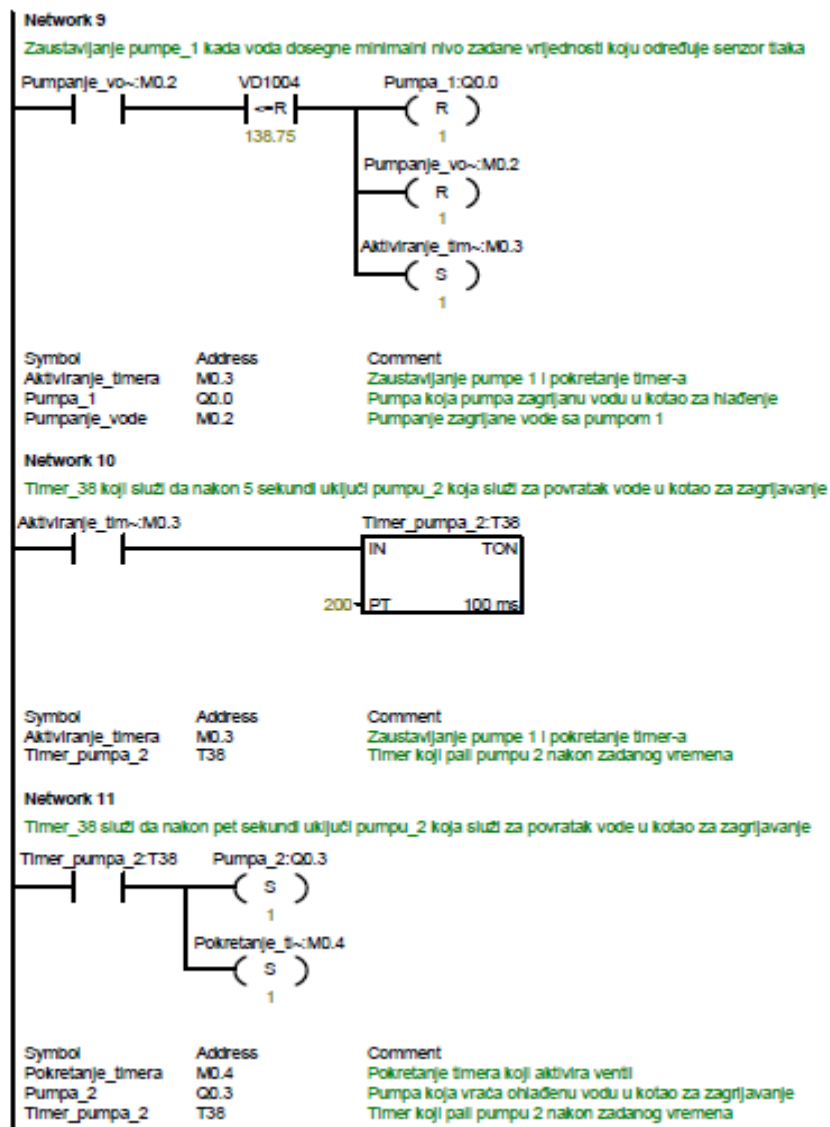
Network 9

Zaustavljanje pumpe_1 kada voda dosegne minimalni nivo zadane vrijednosti koju određuje senzor tlaka

Pumpanje_vo~:M0.2

VD1004
<=R
138.75

Pumpa_1:Q0.0
R
1

Pumpanje_vo~:M0.2
R
1

Aktiviranje_tim~:M0.3
S
1

| Symbol | Address | Comment |
|---|---|---|
| Aktiviranje_timera | M0.3 | Zaustavljanje pumpe 1 i pokretanje timer-a |
| Pumpa_1 | Q0.0 | Pumpa koja pumpa zagrijanu vodu u kotao za hlađenje |
| Pumpanje_vode | M0.2 | Pumpanje zagrijane vode sa pumpom 1 |

Network 10

Timer_38 koji služi da nakon 5 sekundi uključi pumpu_2 koja služi za povratak vode u kotao za zagrijavanje

Aktiviranje_tim~:M0.3

Timer_pumpa_2:T38
IN TON
200 PT 100 ms

| Symbol | Address | Comment |
|---|---|---|
| Aktiviranje_timera | M0.3 | Zaustavljanje pumpe 1 i pokretanje timer-a |
| Timer_pumpa_2 | T38 | Timer koji pali pumpu 2 nakon zadanog vremena |

Network 11

Timer_38 služi da nakon pet sekundi uključi pumpu_2 koja služi za povratak vode u kotao za zagrijavanje

Timer_pumpa_2:T38

Pumpa_2:Q0.3
S
1

Pokretanje_ti~:M0.4
S
1

| Symbol | Address | Comment |
|---|---|---|
| Pokretanje_timera | M0.4 | Pokretanje timera koji aktivira ventil |
| Pumpa_2 | Q0.3 | Pumpa koja vraća ohlađenu vodu u kotao za zagrijavanje |
| Timer_pumpa_2 | T38 | Timer koji pali pumpu 2 nakon zadanog vremena |